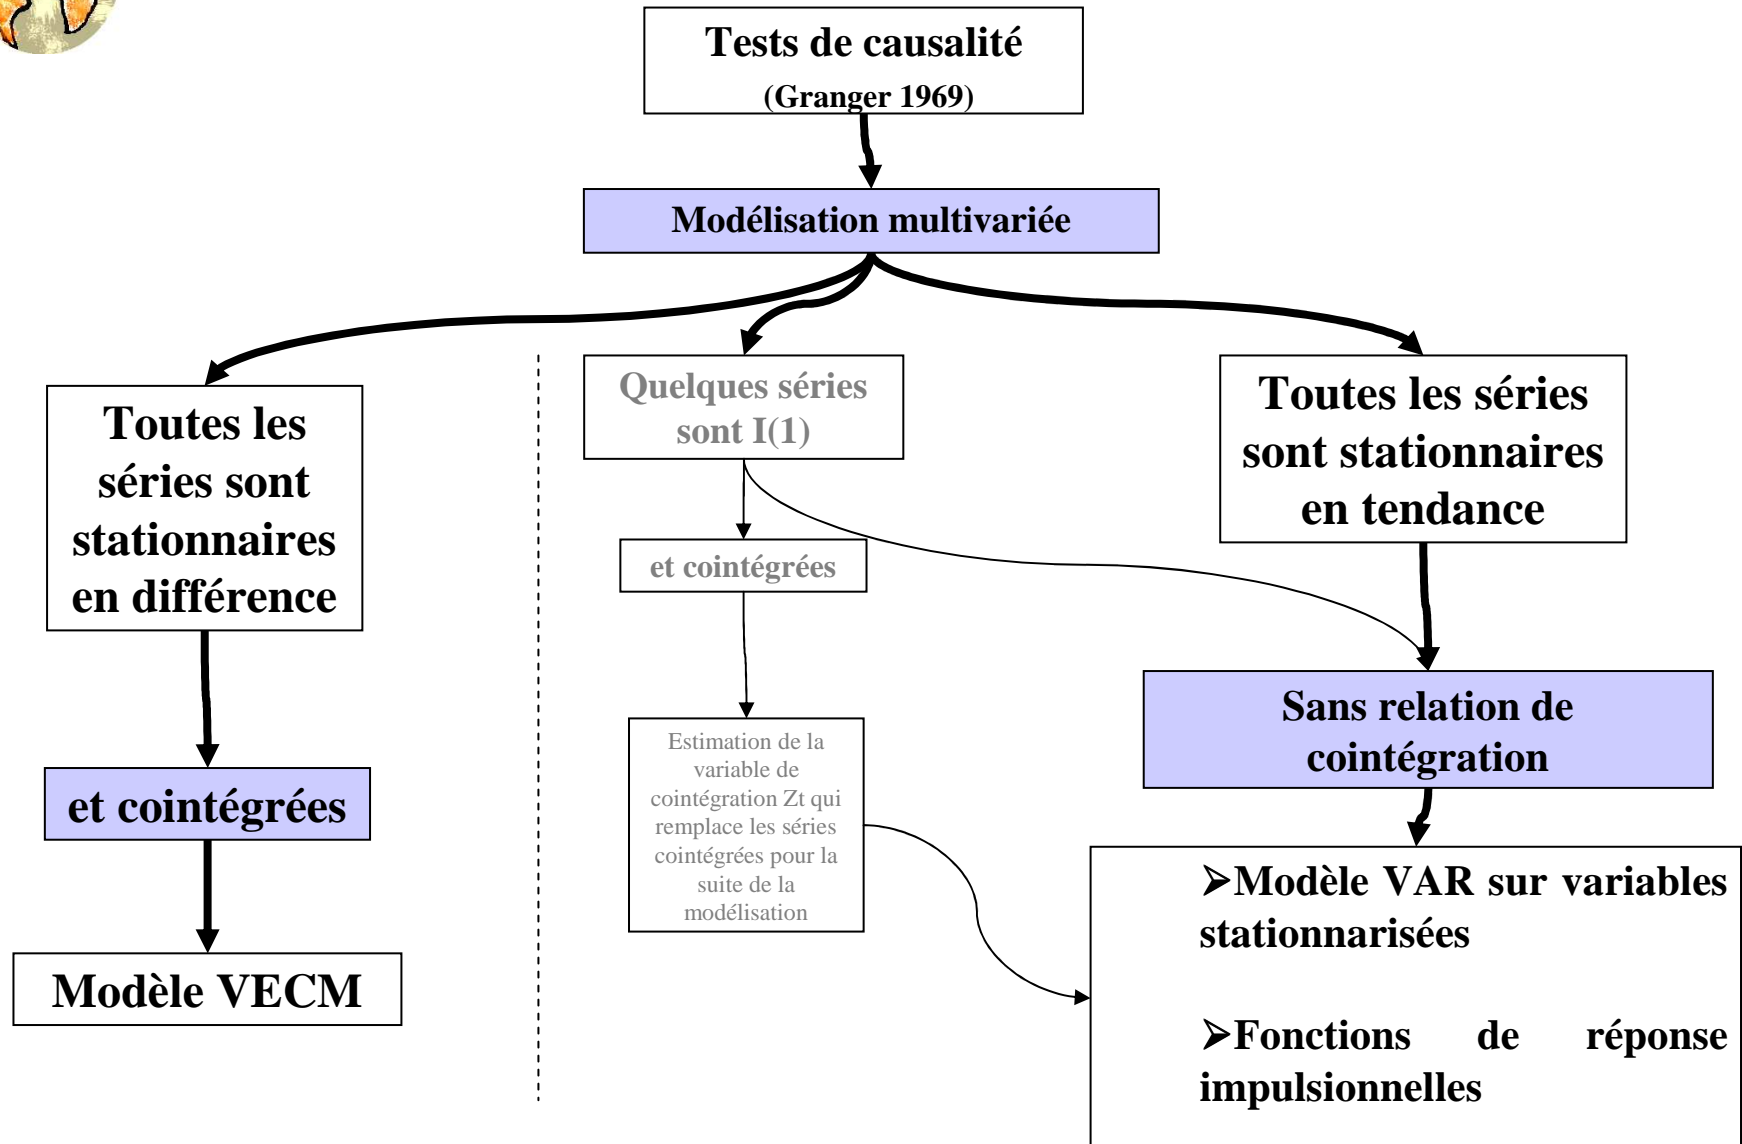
Tests de causalité
(Granger 1969)

Modélisation multivariée

Toutes les séries sont stationnaires en différence

et cointégrées

Modèle VECM

Quelques séries sont I(1)

et cointégrées

Estimation de la variable de cointégration Zt qui remplace les séries cointégrées pour la suite de la modélisation

Toutes les séries sont stationnaires en tendance

Sans relation de cointégration

➢Modèle VAR sur variables stationnarisées

➢Fonctions de réponse impulsionnelles